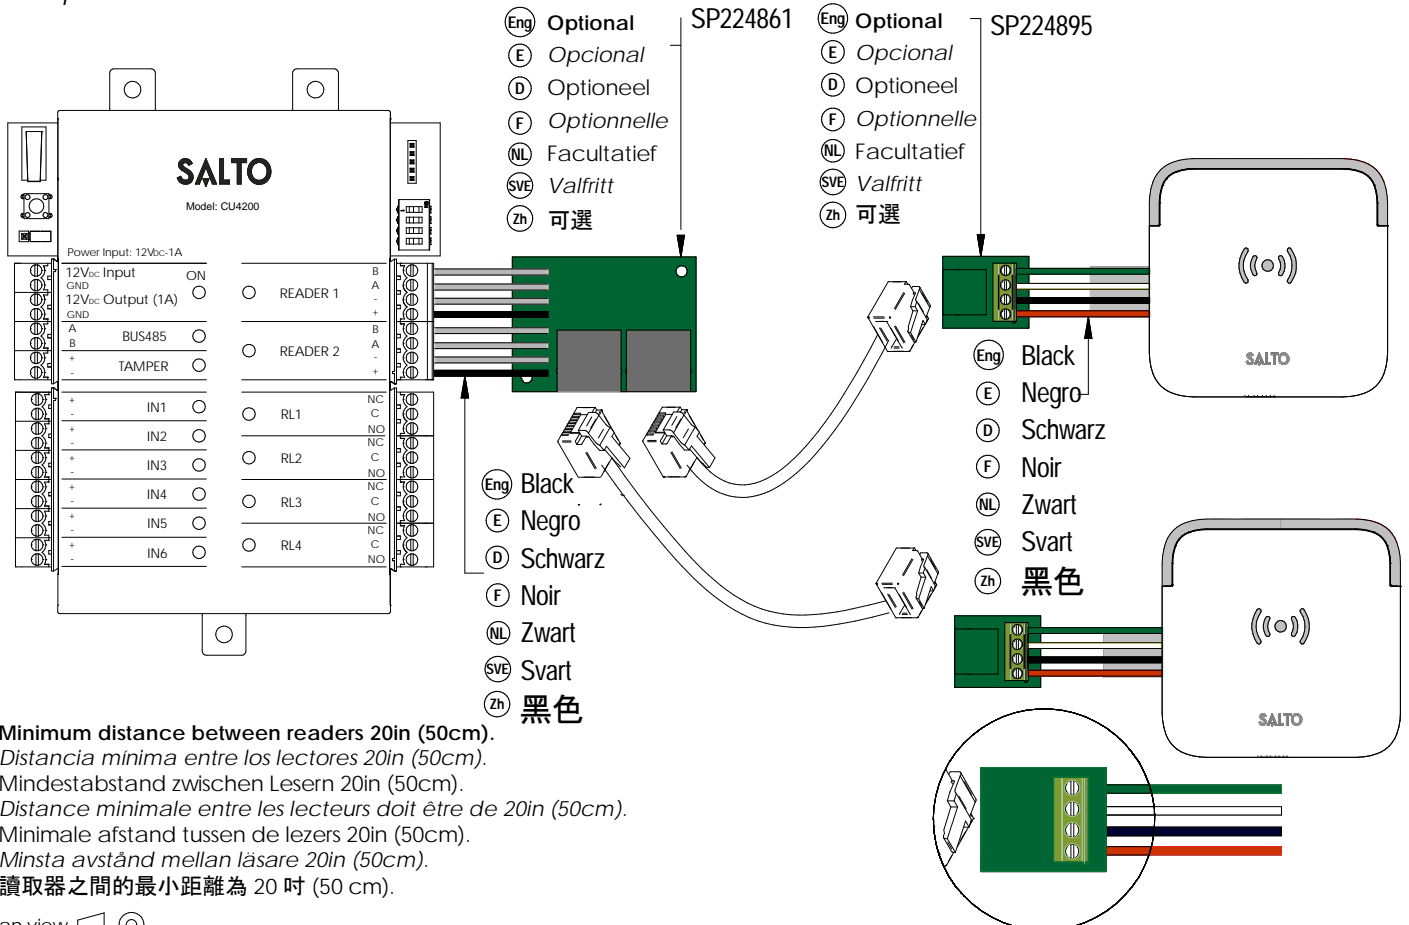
SALTO
Model: CU4200

Power Input: 12Vdc-1A
12Vdc Input ON
GND
12Vdc Output (1A)
GND
A
B
BUS485
+
-
TAMPER
+
-
IN1
+
-
IN2
+
-
IN3
+
-
IN4
+
-
IN5
+
-
IN6

READER 1
B
A
-
+
READER 2
B
A
-
+
RL1
NC
C
NO
RL2
NC
C
NO
RL3
NC
C
NO
RL4
NC
C
NO

Eng Optional
E Opcional
D Optioneel
F Optionnelle
NL Facultatief
SVE Valfritt
Zh 可選
SP224861

Eng Optional
E Opcional
D Optioneel
F Optionnelle
NL Facultatief
SVE Valfritt
Zh 可選
SP224895

SALTO

Eng Black
E Negro
D Schwarz
F Noir
NL Zwart
SVE Svart
Zh 黑色

SALTO

Eng Black
E Negro
D Schwarz
F Noir
NL Zwart
SVE Svart
Zh 黑色

Minimum distance between readers 20in (50cm).
Distancia mínima entre los lectores 20in (50cm).
Mindestabstand zwischen Lesern 20in (50cm).
Distance minimale entre les lecteurs doit être de 20in (50cm).
Minimale afstand tussen de lezers 20in (50cm).
Minsta avstånd mellan läsare 20in (50cm).
讀取器之間的最小距離為 20 吋 (50 cm).
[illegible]